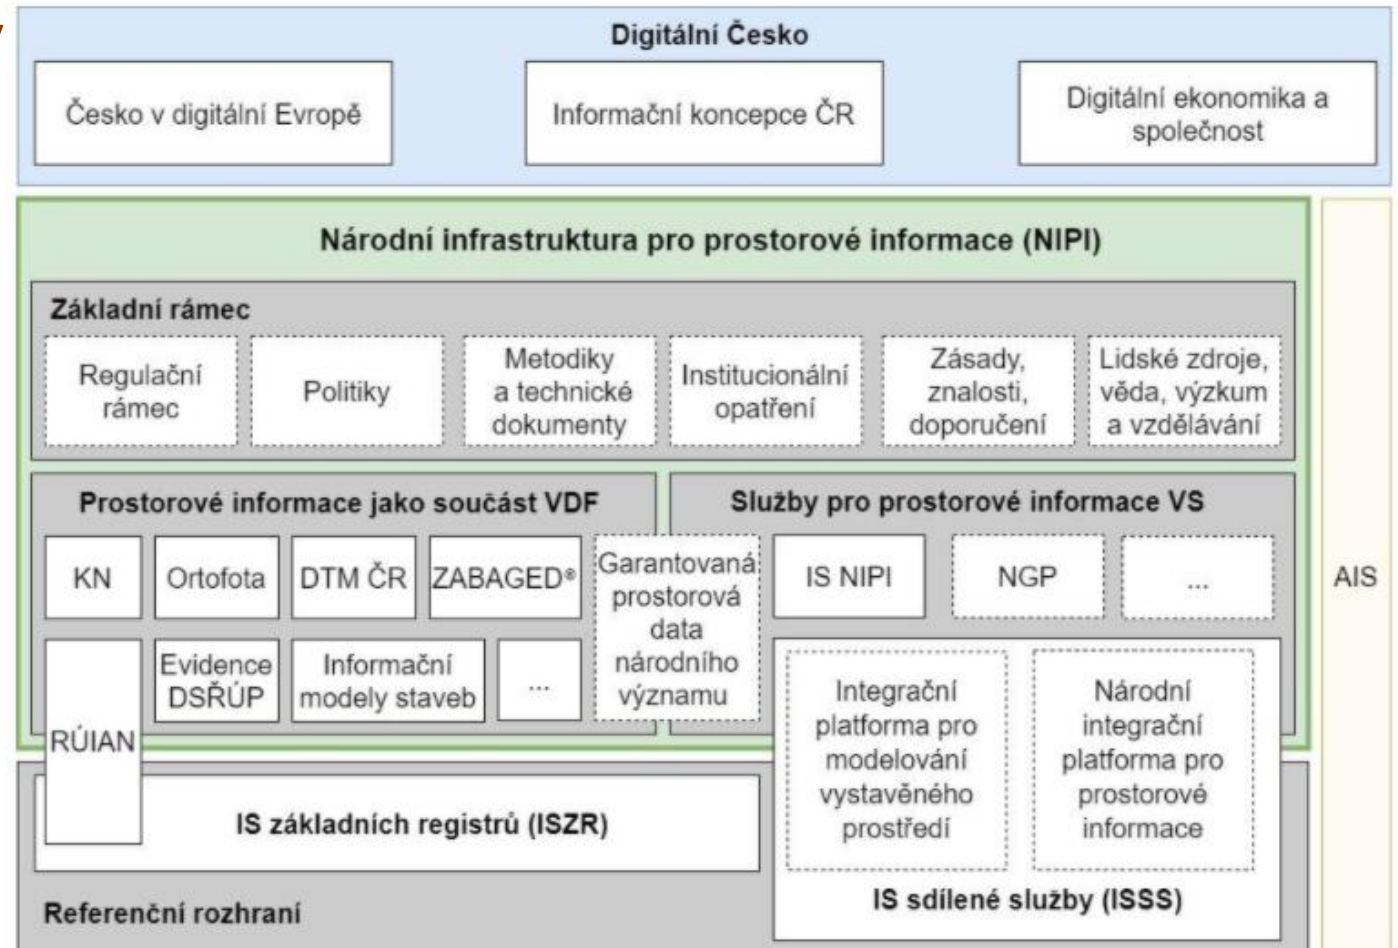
Digitální Česko

Česko v digitální Evropě

Informační koncepce ČR

Digitální ekonomika a společnost

Národní infrastruktura pro prostorové informace (NIPI)

Základní rámec

Regulační rámec

Politiky

Metodiky a technické dokumenty

Institucionální opatření

Zásady, znalosti, doporučení

Lidské zdroje, věda, výzkum a vzdělávání

Prostorové informace jako součást VDF

KN

Ortofota

DTM ČR

ZABAGED®

Garantovaná prostorová data národního významu

Evidence DSŘÚP

Informační modely staveb

...

RÚIAN

Služby pro prostorové informace VS

IS NIPI

NGP

...

Integrační platforma pro modelování vystavěného prostředí

Národní integrační platforma pro prostorové informace

IS sdílené služby (ISSS)

IS základních registrů (ISZR)

Referenční rozhraní

AIS